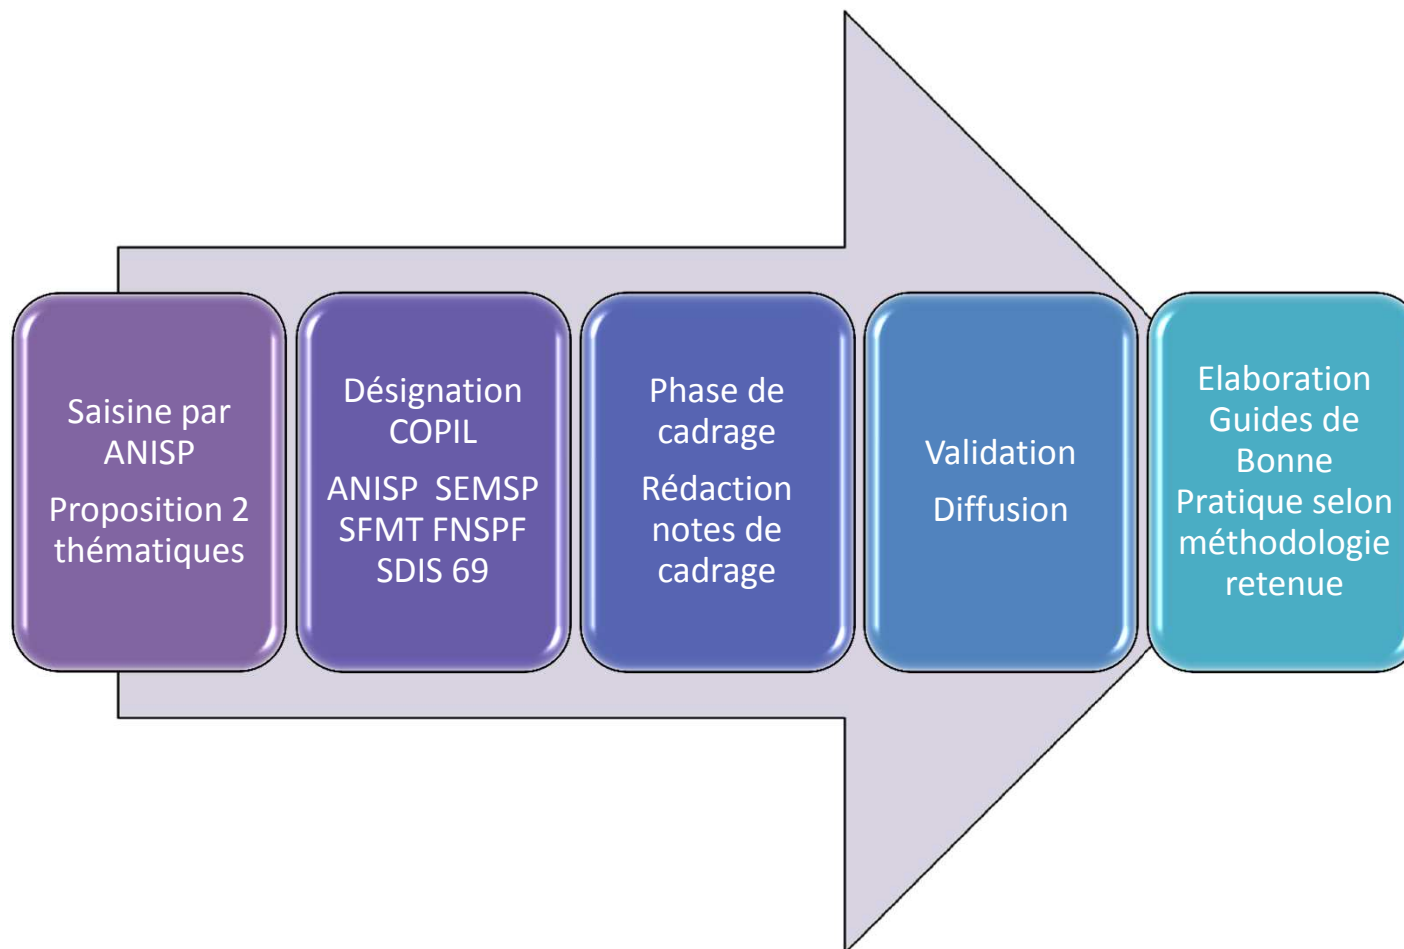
Saisine par ANISP

Proposition 2 thématiques

Désignation COPIL

ANISP SEMSP SFMT FNSPF SDIS 69

Phase de cadrage

Rédaction notes de cadrage

Validation

Diffusion

Elaboration Guides de Bonne Pratique selon méthodologie retenue